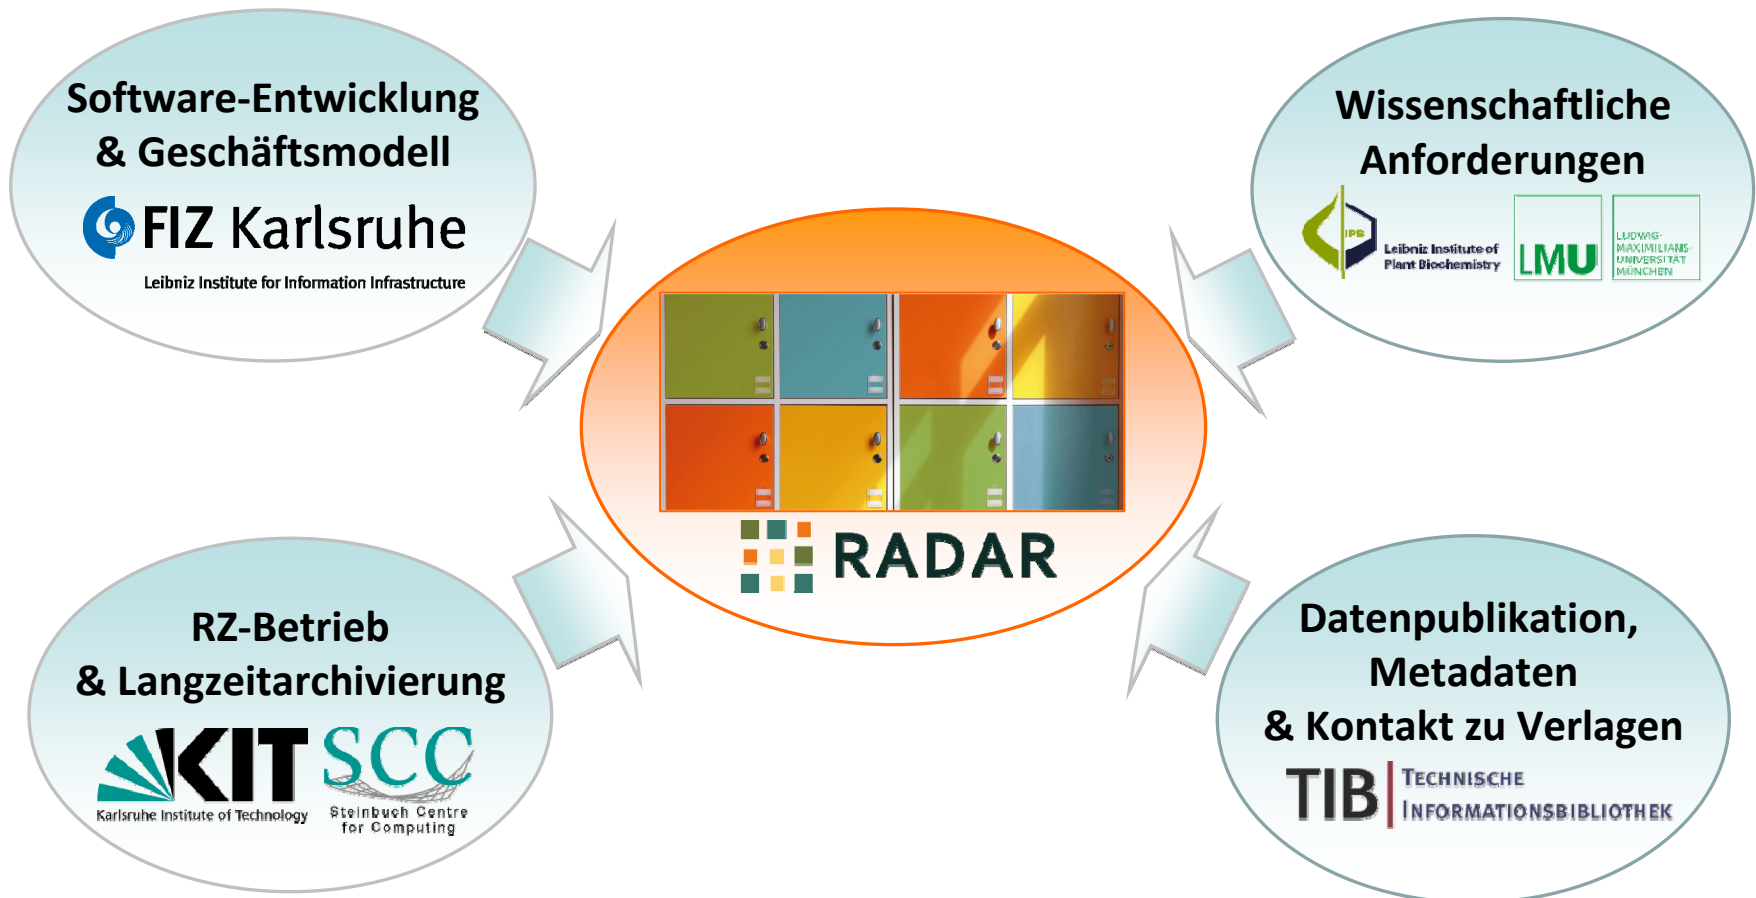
Software-Entwicklung & Geschäftsmodell

FIZ Karlsruhe

Leibniz Institute for Information Infrastructure

Wissenschaftliche Anforderungen

IPB

Leibniz Institute of Plant Biochemistry

LMU

LUDWIG-MAXIMILIANS-UNIVERSITÄT MÜNCHEN

RADAR

RZ-Betrieb & Langzeitarchivierung

KIT

Karlsruhe Institute of Technology

SCC

Steinbuch Centre for Computing

Datenpublikation, Metadaten & Kontakt zu Verlagen

TIB

TECHNISCHE INFORMATIONSBIBLIOTHEK